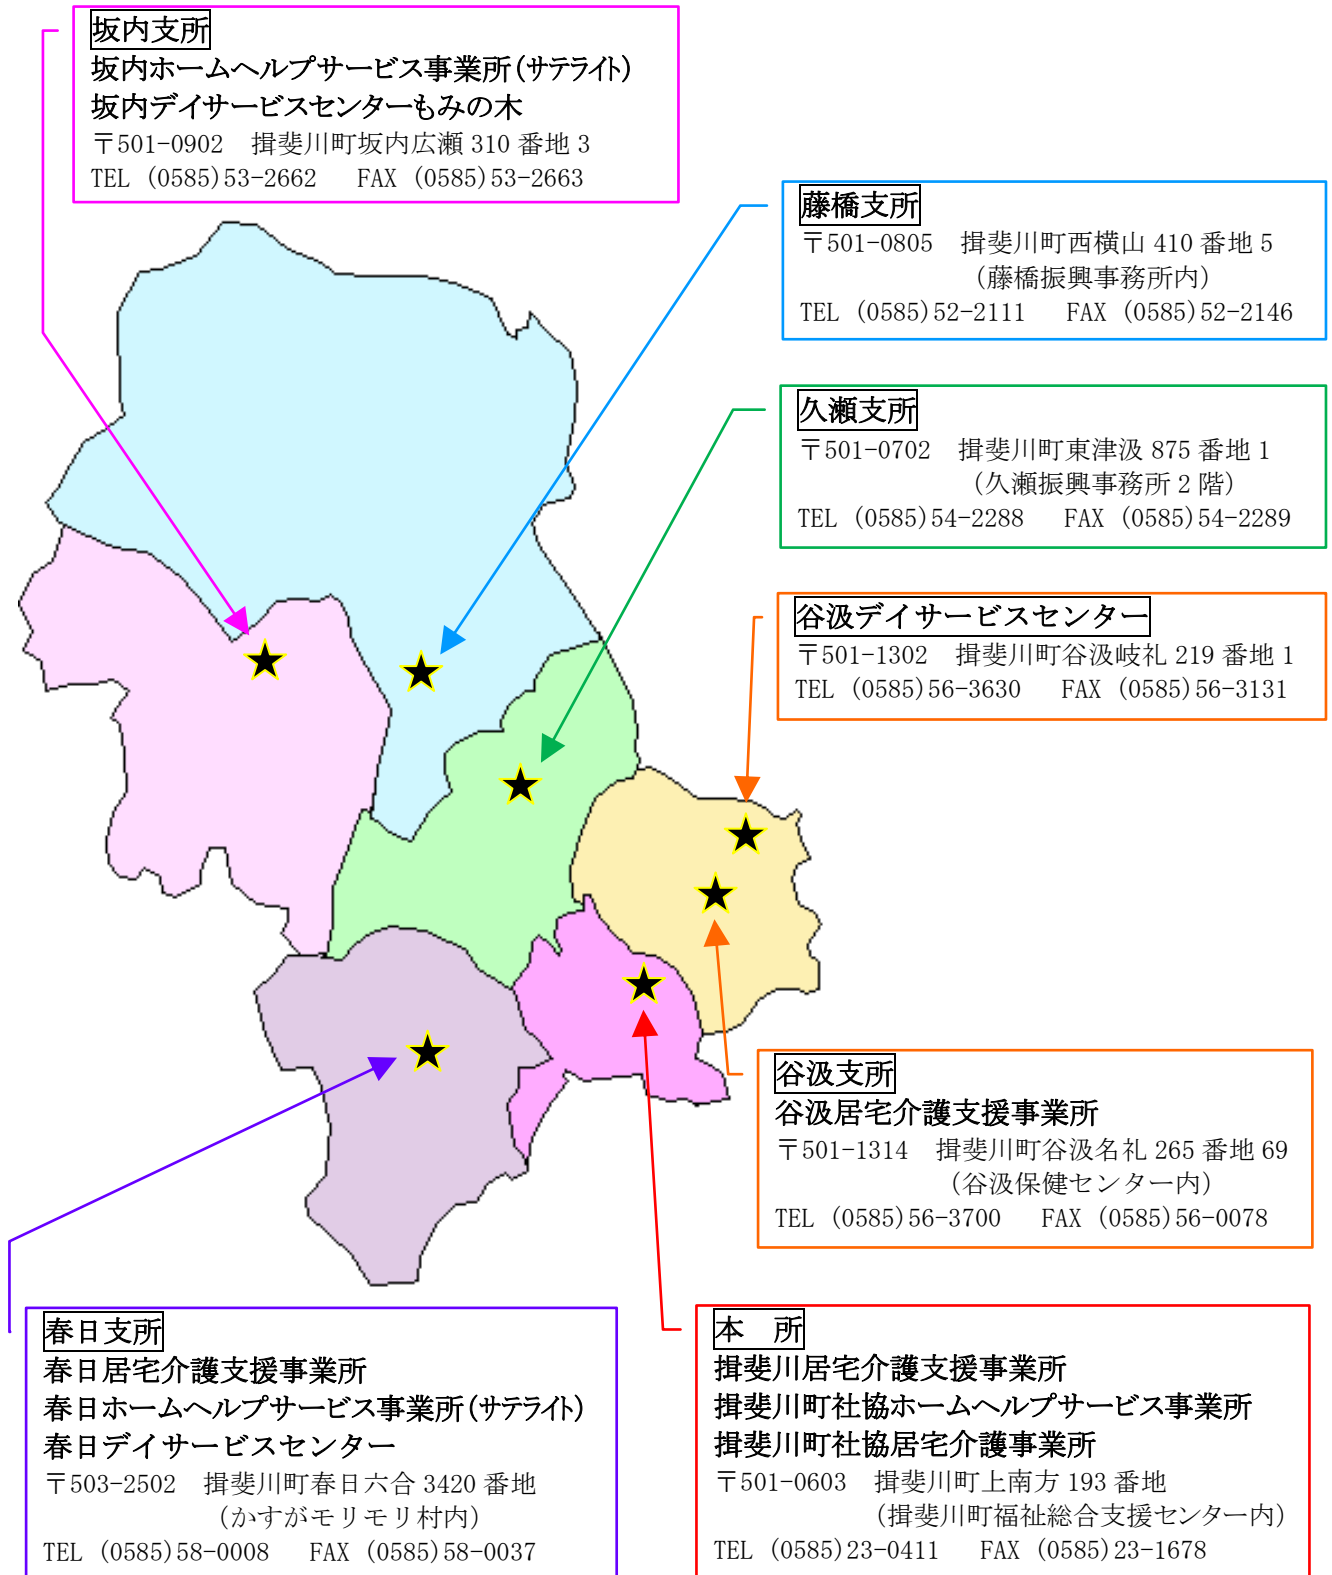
坂内支所
坂内ホームヘルプサービス事業所(サテライト)
坂内デイサービスセンターもみの木
〒501-0902　揖斐川町坂内広瀬 310 番地 3
TEL (0585)53-2662　FAX (0585)53-2663

藤橋支所
〒501-0805　揖斐川町西横山 410 番地 5
(藤橋振興事務所内)
TEL (0585)52-2111　FAX (0585)52-2146

久瀬支所
〒501-0702　揖斐川町東津汲 875 番地 1
(久瀬振興事務所 2 階)
TEL (0585)54-2288　FAX (0585)54-2289

谷汲デイサービスセンター
〒501-1302　揖斐川町谷汲岐礼 219 番地 1
TEL (0585)56-3630　FAX (0585)56-3131

谷汲支所
谷汲居宅介護支援事業所
〒501-1314　揖斐川町谷汲名礼 265 番地 69
(谷汲保健センター内)
TEL (0585)56-3700　FAX (0585)56-0078

春日支所
春日居宅介護支援事業所
春日ホームヘルプサービス事業所(サテライト)
春日デイサービスセンター
〒503-2502　揖斐川町春日六合 3420 番地
(かすがモリモリ村内)
TEL (0585)58-0008　FAX (0585)58-0037

本　所
揖斐川居宅介護支援事業所
揖斐川町社協ホームヘルプサービス事業所
揖斐川町社協居宅介護事業所
〒501-0603　揖斐川町上南方 193 番地
(揖斐川町福祉総合支援センター内)
TEL (0585)23-0411　FAX (0585)23-1678